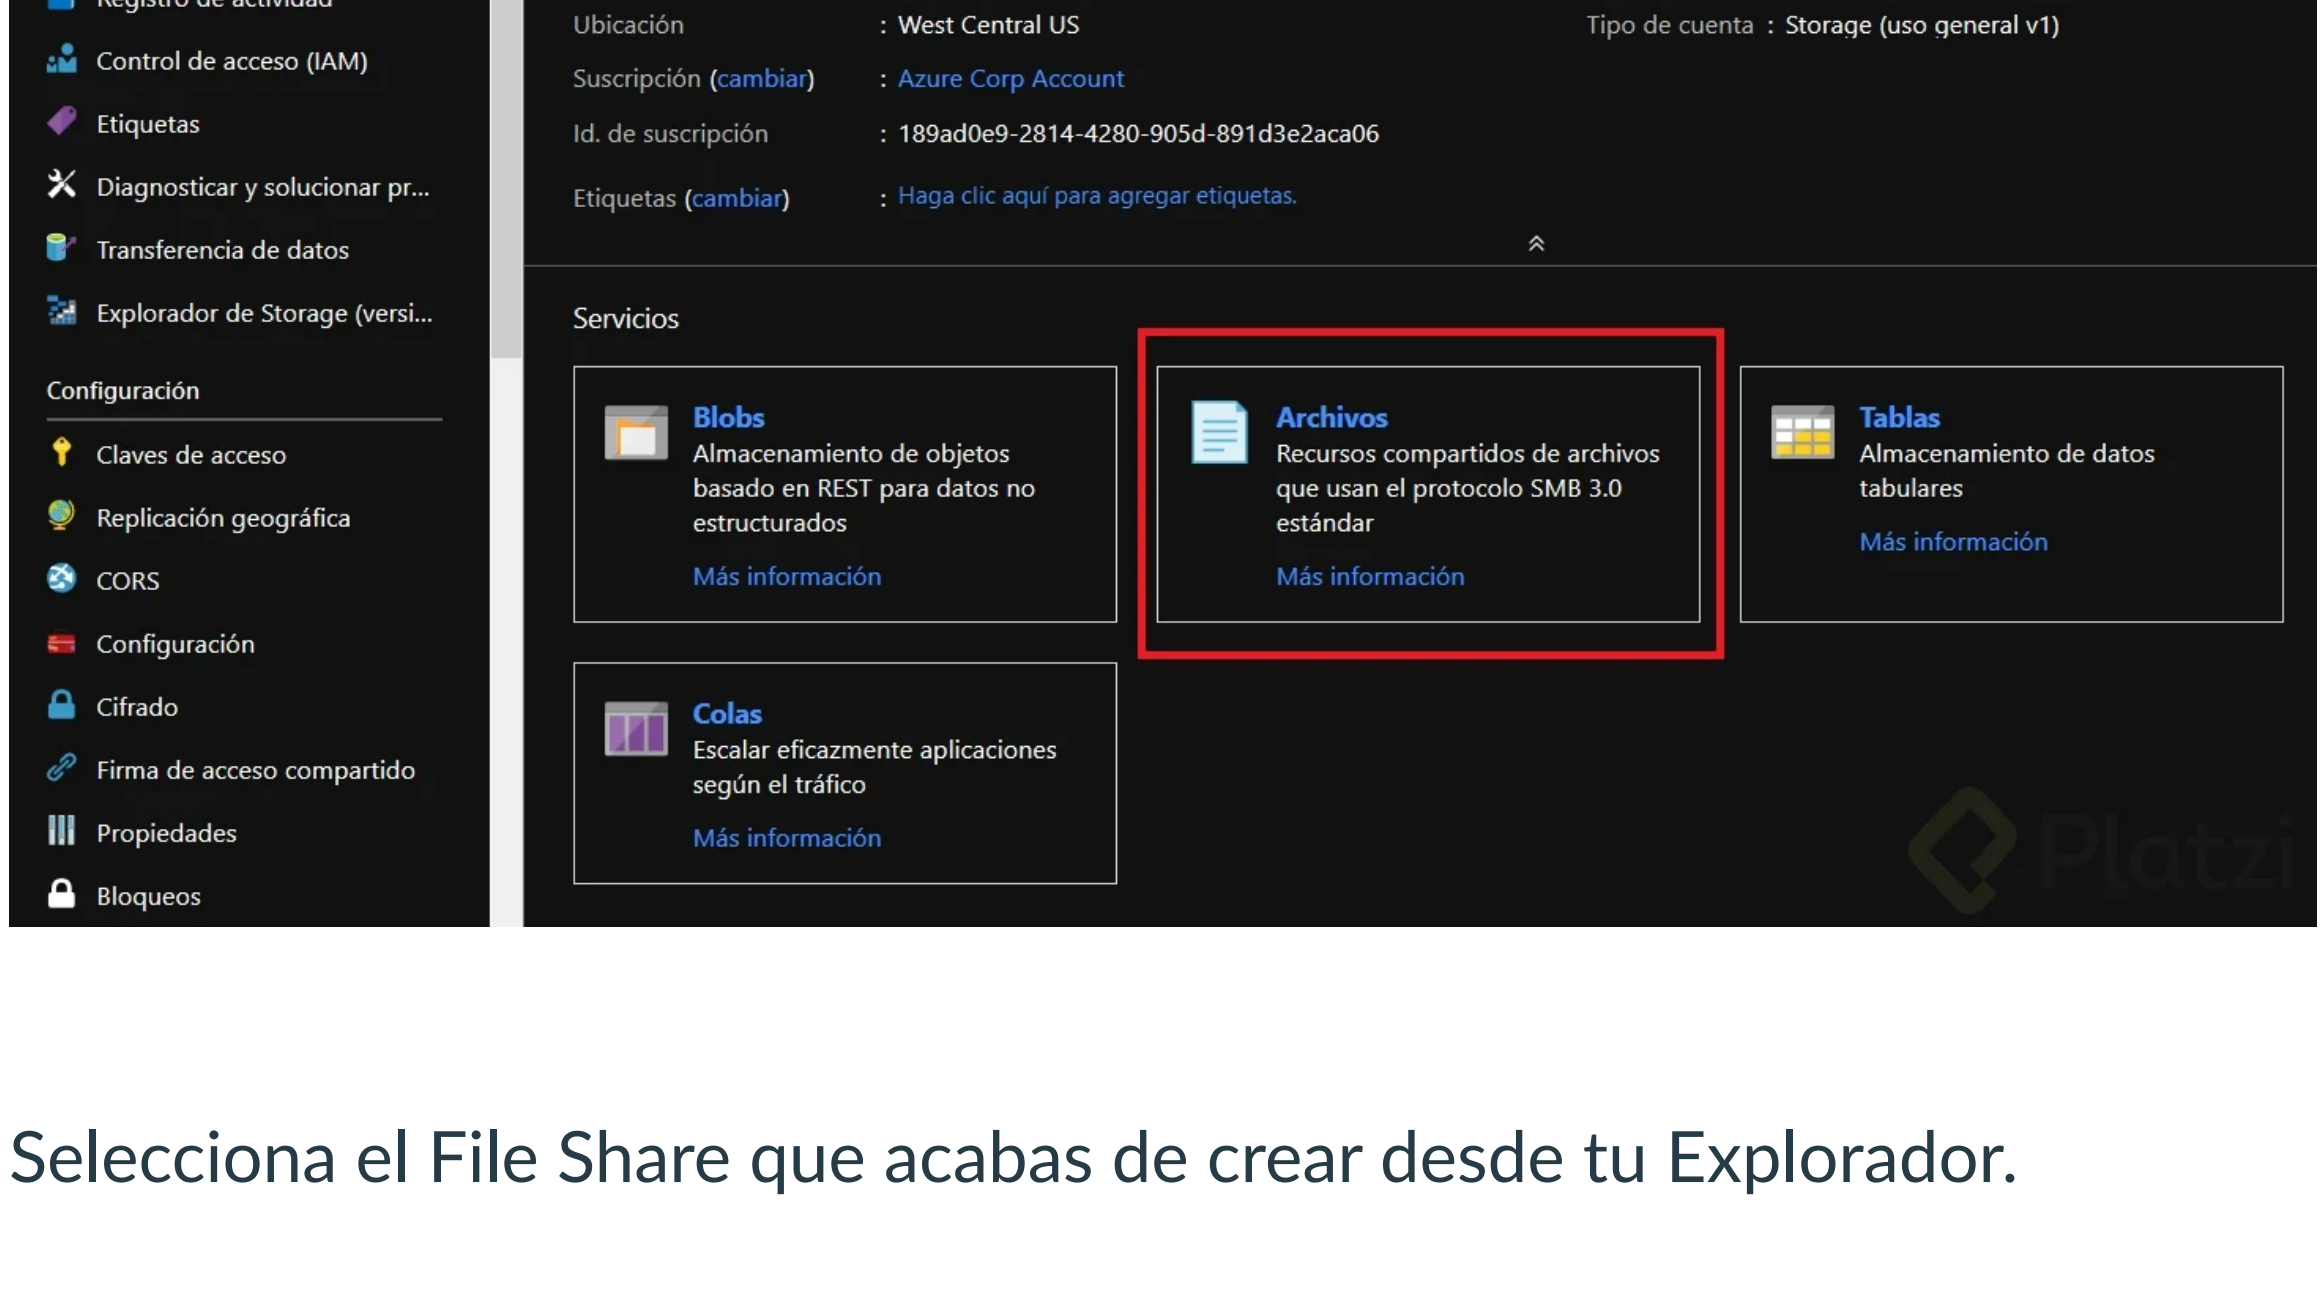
Registro de actividad
Control de acceso (IAM)
Etiquetas
Diagnosticar y solucionar pr...
Transferencia de datos
Explorador de Storage (versi...
Configuración
Claves de acceso
Replicación geográfica
CORS
Configuración
Cifrado
Firma de acceso compartido
Propiedades
Bloqueos

Ubicación : West Central US
Tipo de cuenta : Storage (uso general v1)
Suscripción (cambiar) : Azure Corp Account
Id. de suscripción : 189ad0e9-2814-4280-905d-891d3e2aca06
Etiquetas (cambiar) : Haga clic aquí para agregar etiquetas.

Servicios

Blobs
Almacenamiento de objetos basado en REST para datos no estructurados
Más información

Archivos
Recursos compartidos de archivos que usan el protocolo SMB 3.0 estándar
Más información

Tablas
Almacenamiento de datos tabulares
Más información

Colas
Escalar eficazmente aplicaciones según el tráfico
Más información

Platzi

Selecciona el File Share que acabas de crear desde tu Explorador.